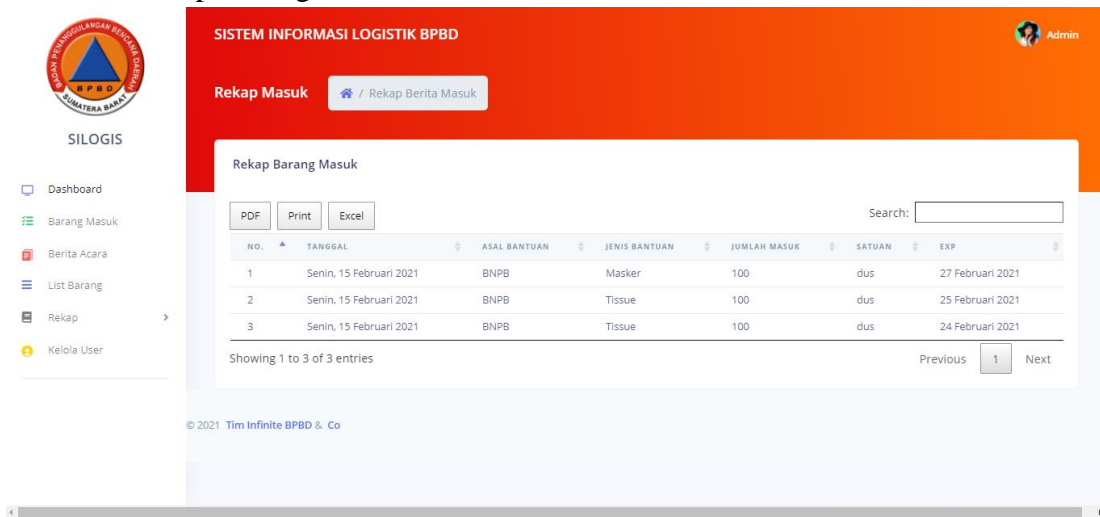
BADAN PENANGGULANGAN BENCANA DAERAH
BPBD
SUMATERA BARAT

SILOGIS

Dashboard
Barang Masuk
Berita Acara
List Barang
Rekap
Kelola User

SISTEM INFORMASI LOGISTIK BPBD

Admin

Rekap Masuk

/ Rekap Berita Masuk

Rekap Barang Masuk

PDF Print Excel

Search:

| NO. | TANGGAL | ASAL BANTUAN | JENIS BANTUAN | JUMLAH MASUK | SATUAN | EXP |
|---|---|---|---|---|---|---|
| 1 | Senin, 15 Februari 2021 | BNPB | Masker | 100 | dus | 27 Februari 2021 |
| 2 | Senin, 15 Februari 2021 | BNPB | Tissue | 100 | dus | 25 Februari 2021 |
| 3 | Senin, 15 Februari 2021 | BNPB | Tissue | 100 | dus | 24 Februari 2021 |

Showing 1 to 3 of 3 entries

Previous 1 Next

© 2021 Tim Infinite BPBD & Co